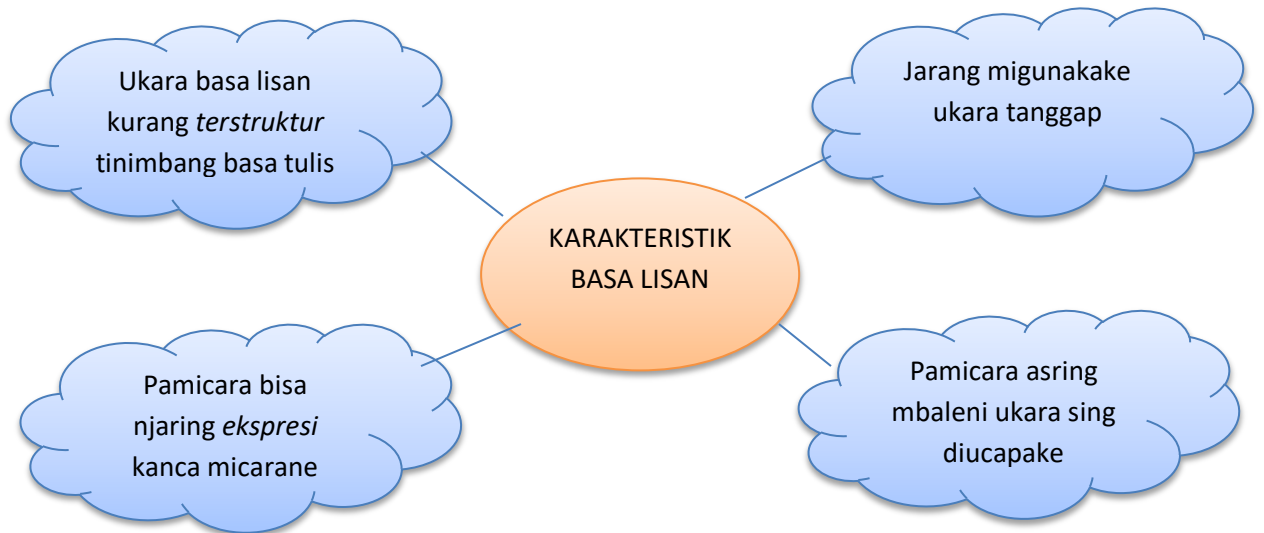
Ukara basa lisan kurang terstruktur tinimbang basa tulis

Jarang migunakake ukara tanggap

KARAKTERISTIK BASA LISAN

Pamicara bisa njaring ekspresi kanca micarane

Pamicara asring mbaleni ukara sing diucapake